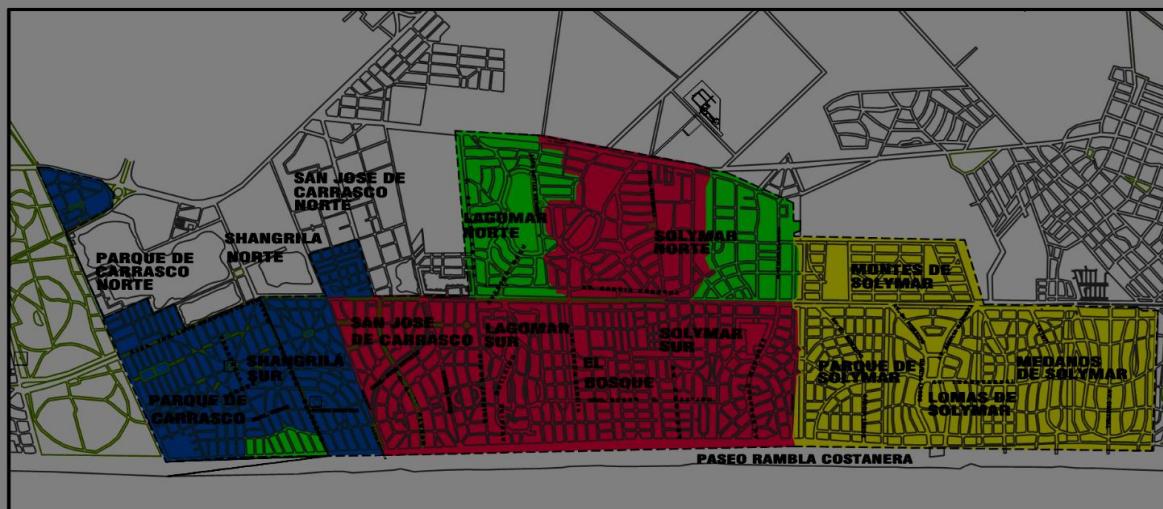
SAN JOSE DE CARRASCO NORTE

SHANGRILA NORTE

PARQUE DE CARRASCO NORTE

LAGOMAR NORTE

SOLYMAR NORTE

MONTES DE SOLYMAR

SAN JOSE DE CARRASCO

LAGOMAR SUR

SOLYMAR SUR

EL BOSQUE

SHANGRILA SUR

PARQUE DE CARRASCO

PARQUE DE SOLYMAR

MEDANOS DE SOLYMAR

LOMAS DE SOLYMAR

PASEO RAMBLA COSTANERA